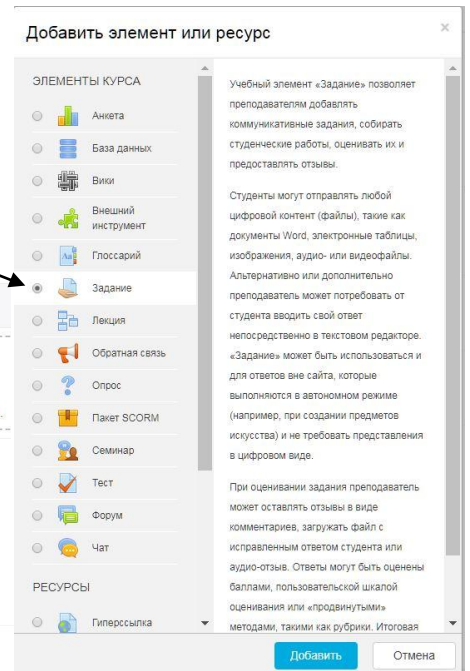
Добавить элемент или ресурс

×

ЭЛЕМЕНТЫ КУРСА

Анкета

База данных

Вики

Внешний инструмент

Глоссарий

Задание

Лекция

Обратная связь

Опрос

Пакет SCORM

Семинар

Тест

Форум

Чат

РЕСУРСЫ

Гиперссылка

Учебный элемент «Задание» позволяет преподавателям добавлять коммуникативные задания, собирать студенческие работы, оценивать их и предоставлять отзывы.

Студенты могут отправлять любой цифровой контент (файлы), такие как документы Word, электронные таблицы, изображения, аудио- или видеофайлы. Альтернативно или дополнительно преподаватель может потребовать от студента вводить свой ответ непосредственно в текстовом редакторе. «Задание» может быть использоваться и для ответов вне сайта, которые выполняются в автономном режиме (например, при создании предметов искусства) и не требовать представления в цифровом виде.

При оценивании задания преподаватель может оставлять отзывы в виде комментариев, загружать файл с исправленным ответом студента или аудио-отзыв. Ответы могут быть оценены баллами, пользовательской шкалой оценивания или «продвинутыми» методами, такими как рубрики. Итоговая

Добавить

Отмена